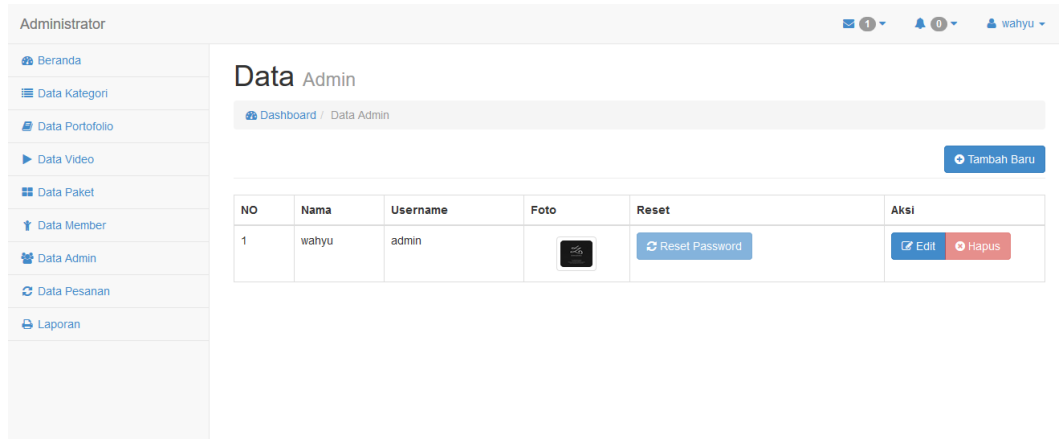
Administrator

1 0 wahyu

Beranda
Data Kategori
Data Portofolio
Data Video
Data Paket
Data Member
Data Admin
Data Pesanan
Laporan

Data Admin

Dashboard / Data Admin

Tambah Baru

| NO | Nama | Username | Foto | Reset | Aksi |
|---|---|---|---|---|---|
| 1 | wahyu | admin | | Reset Password | Edit Hapus |